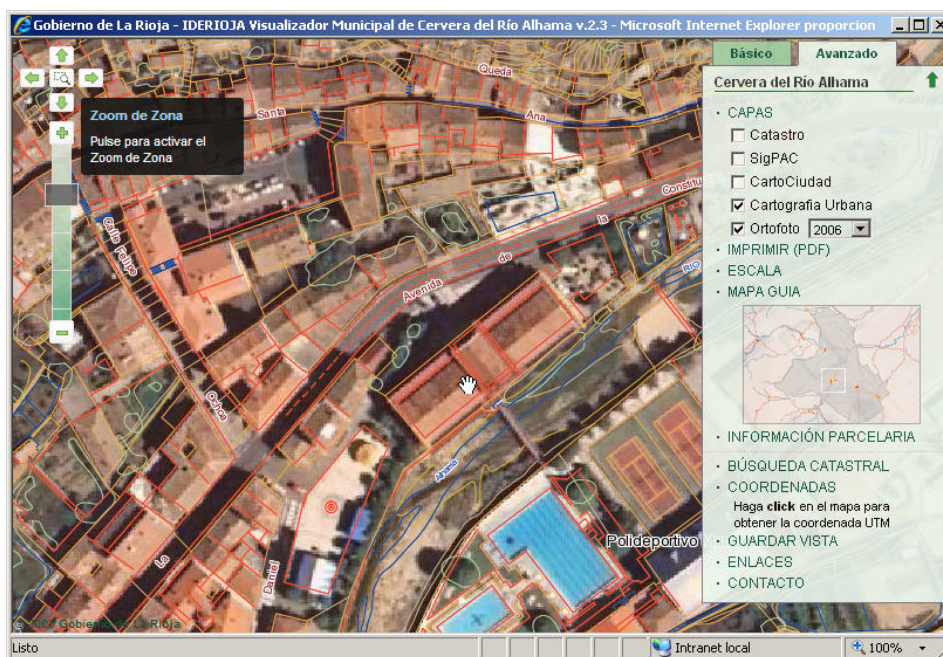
Gobierno de La Rioja - IDERIOJA Visualizador Municipal de Cervera del Río Alhama v.2.3 - Microsoft Internet Explorer proporcion

Zoom de Zona
Pulse para activar el Zoom de Zona

Queda
Santa
Ana
Constitu
la
de
Avenida
Calle Peñas
Rio
Alhama
Ochoa
La
Daniel
Polideportivo

© 2006 Gobierno de La Rioja

Básico
Avanzado
Cervera del Río Alhama
· CAPAS
☐ Catastro
☐ SigPAC
☐ CartoCiudad
☑ Cartografía Urbana
☑ Ortofoto 2006
· IMPRIMIR (PDF)
· ESCALA
· MAPA GUIA
· INFORMACIÓN PARCELARIA
· BÚSQUEDA CATASTRAL
· COORDENADAS
Haga **click** en el mapa para obtener la coordenada UTM
· GUARDAR VISTA
· ENLACES
· CONTACTO

Listo
Intranet local
100%